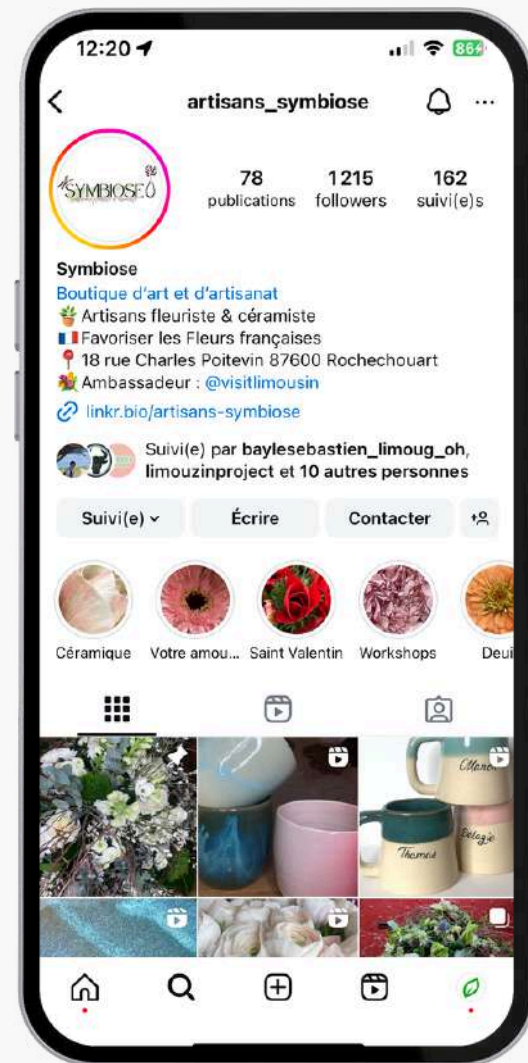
12:20

86

artisans_symbiose

SYMBIOSE

78 publications

1215 followers

162 suivi(e)s

Symbiose
Boutique d'art et d'artisanat
Artisans fleuriste & céramiste
Favoriser les Fleurs françaises
18 rue Charles Poitevin 87600 Rochechouart
Ambassadeur : @visitlimousin
linkr.bio/artisans-symbiose

Suivi(e) par baylesebastien_limoug_oh, limouzinproject et 10 autres personnes

Suivi(e)

Écrire

Contacter

Céramique

Votre amou...

Saint Valentin

Workshops

Deui

Manon

Thomas

Solange